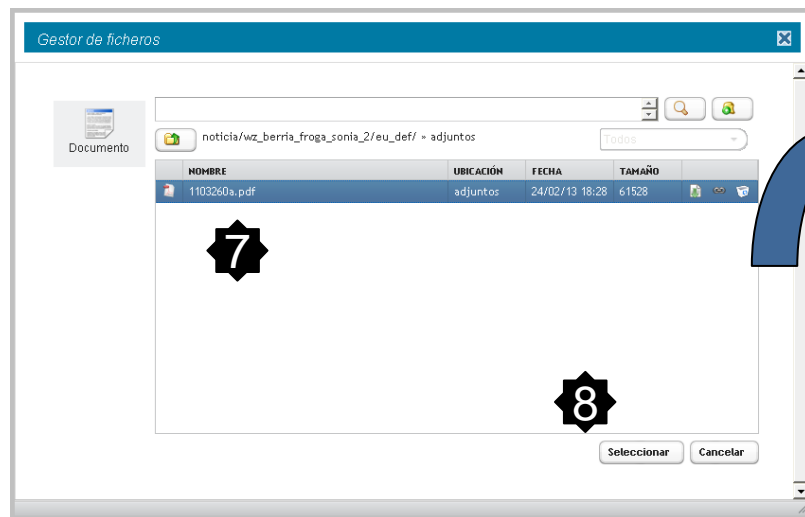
Gestor de ficheros

Documento

noticia/wz_berria_froga_sonia_2/eu_def/ » adjuntos

Todos

| NOMBRE | UBICACIÓN | FECHA | TAMAÑO |
|---|---|---|---|
| 1103260a.pdf | adjuntos | 24/02/13 18:28 | 61528 |

7

8

Seleccionar
Cancelar